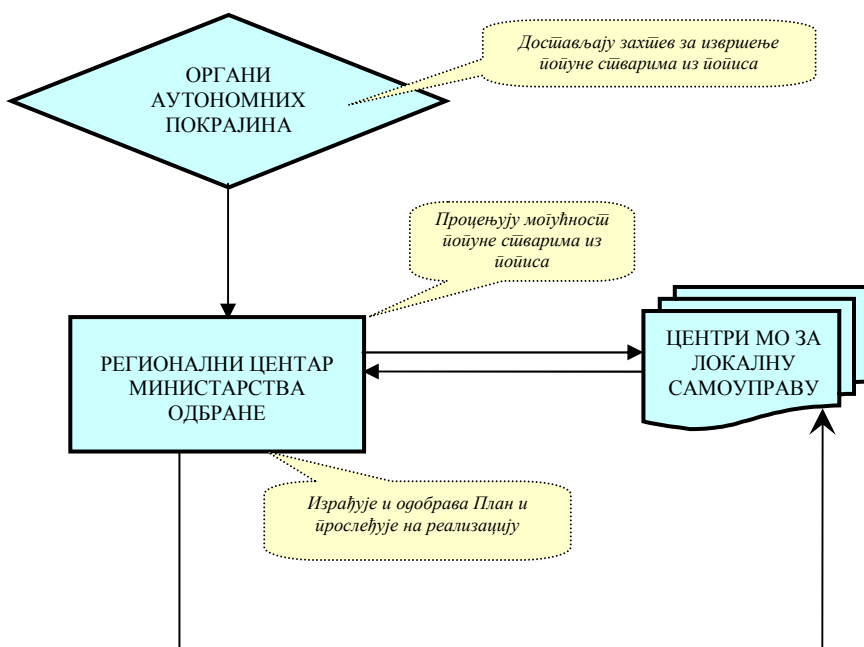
ОРГАНИ АУТОНОМНИХ ПОКРАЈИНА

Достављају захтев за извршење попуне стварима из пописа

Процењују могућности попуне стварима из пописа

РЕГИОНАЛНИ ЦЕНТАР МИНИСТАРСТВА ОДБРАНЕ

ЦЕНТРИ МО ЗА ЛОКАЛНУ САМОУПРАВУ

Израђује и одобрава План и прослеђује на реализацију